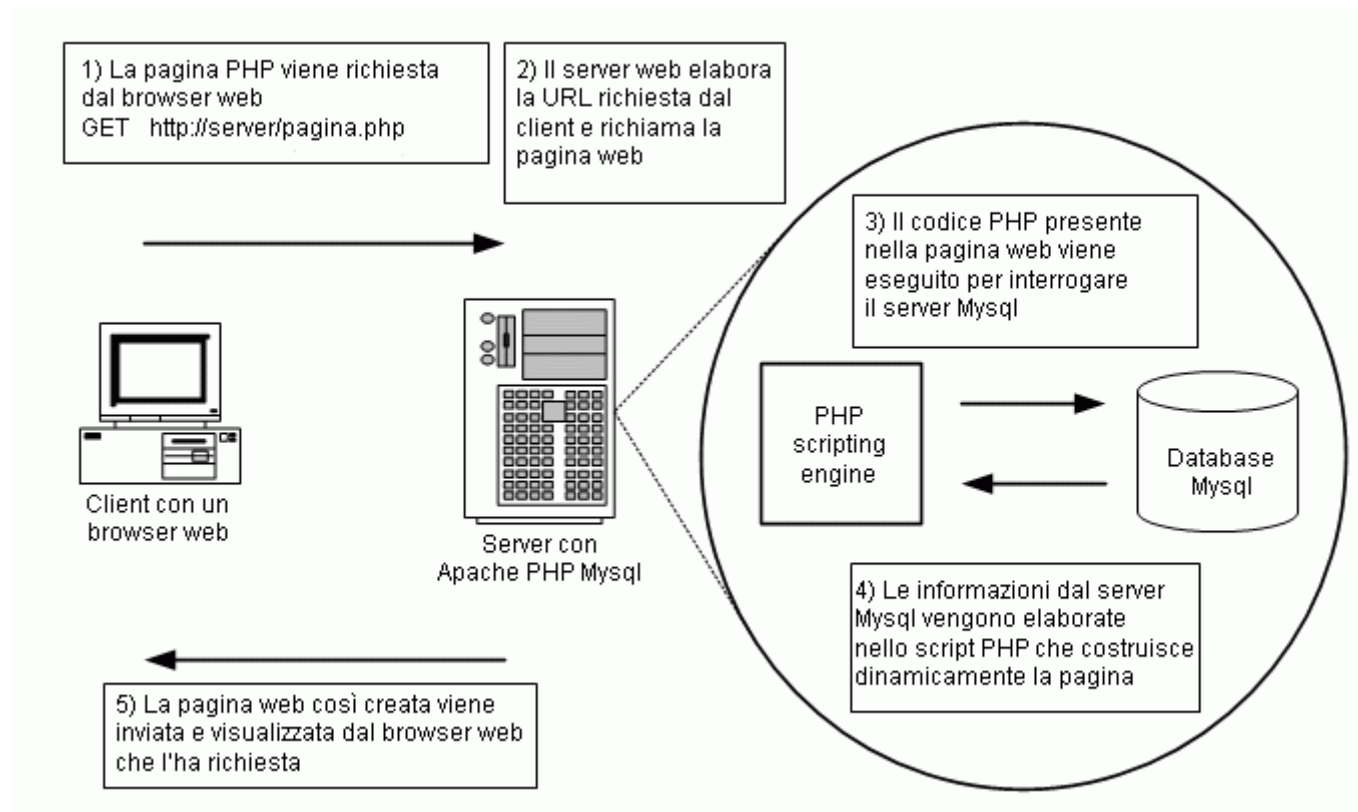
1) La pagina PHP viene richiesta dal browser web
GET http://server/pagina.php

2) Il server web elabora la URL richiesta dal client e richiama la pagina web

3) Il codice PHP presente nella pagina web viene eseguito per interrogare il server Mysql

Client con un browser web

Server con Apache PHP Mysql

PHP scripting engine

Database Mysql

4) Le informazioni dal server Mysql vengono elaborate nello script PHP che costruisce dinamicamente la pagina

5) La pagina web così creata viene inviata e visualizzata dal browser web che l'ha richiesta